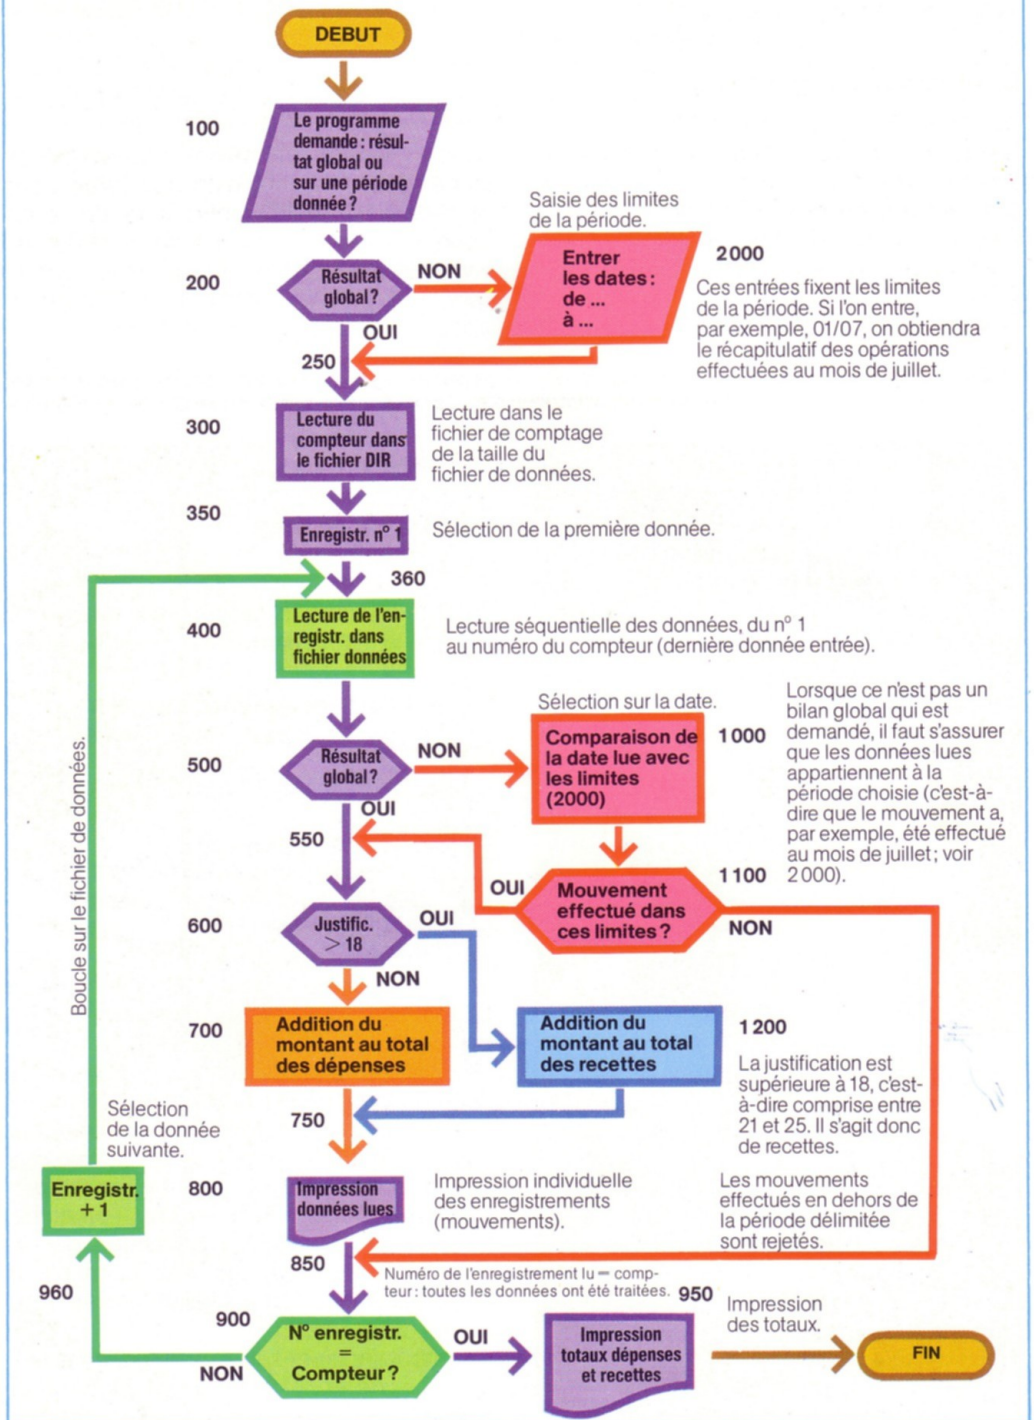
DEBUT

100

Le programme demande : résultat global ou sur une période donnée ?

Saisie des limites de la période.

200

Résultat global ?

NON

Entrer les dates : de ... à ...

2000

Ces entrées fixent les limites de la période. Si l'on entre, par exemple, 01/07, on obtiendra le récapitulatif des opérations effectuées au mois de juillet.

OUI

250

300

Lecture du compteur dans le fichier DIR

Lecture dans le fichier de comptage de la taille du fichier de données.

350

Enregistr. n° 1

Sélection de la première donnée.

360

400

Lecture de l'enregistr. dans fichier données

Lecture séquentielle des données, du n° 1 au numéro du compteur (dernière donnée entrée).

Boucle sur le fichier de données.

Sélection sur la date.

Lorsque ce n'est pas un bilan global qui est demandé, il faut s'assurer que les données lues appartiennent à la période choisie (c'est-à-dire que le mouvement a, par exemple, été effectué au mois de juillet ; voir 2000).

500

Résultat global ?

NON

Comparaison de la date lue avec les limites (2000)

1000

OUI

550

OUI

Mouvement effectué dans ces limites ?

1100

NON

600

Justific. > 18

OUI

NON

700

Addition du montant au total des dépenses

Addition du montant au total des recettes

1200

La justification est supérieure à 18, c'est-à-dire comprise entre 21 et 25. Il s'agit donc de recettes.

Sélection de la donnée suivante.

750

Enregistr. + 1

800

Impression données lues

Impression individuelle des enregistrements (mouvements).

Les mouvements effectués en dehors de la période délimitée sont rejetés.

850

Numéro de l'enregistrement lu = compteur : toutes les données ont été traitées.

950

960

900

N° enregistr. = Compteur ?

OUI

Impression totaux dépenses et recettes

Impression des totaux.

FIN

NON